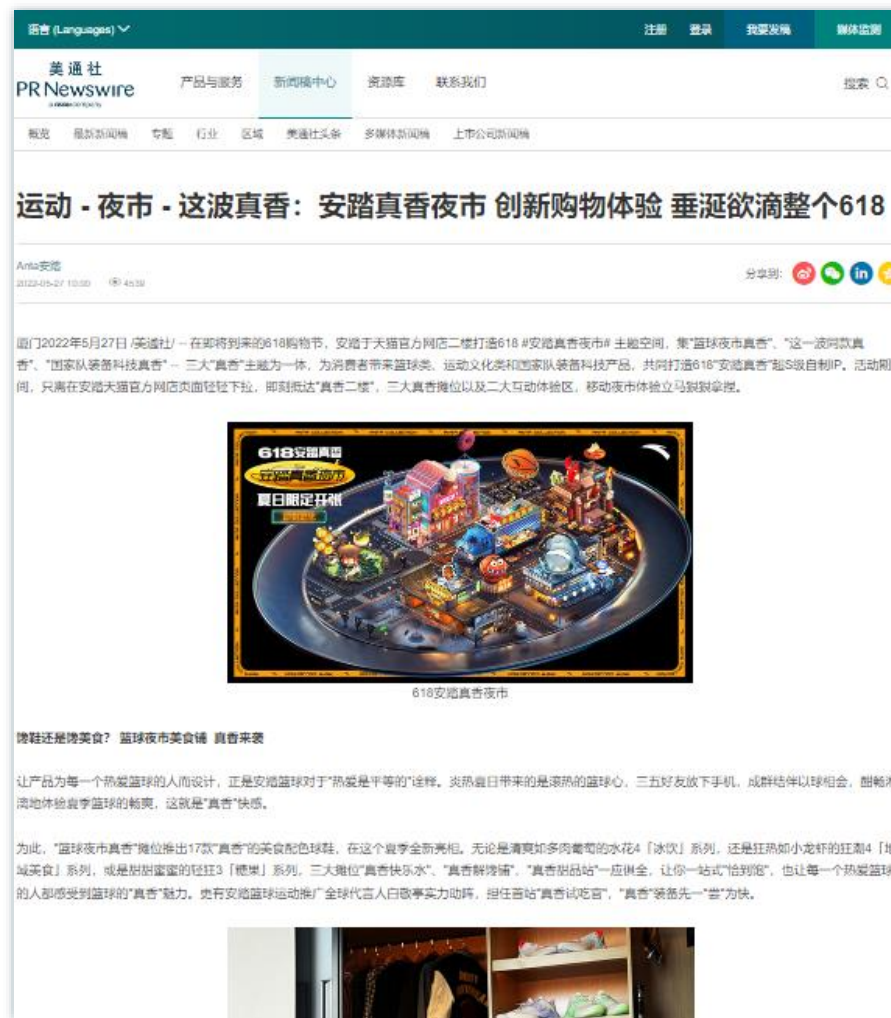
语言 (Languages) 注册 登录 我要发稿 媒体监测

美通社 PR Newswire

产品与服务 新闻稿中心 资源库 联系我们 搜索

概览 最新新闻稿 专题 行业 区域 美通社头条 多媒体新闻稿 上市公司新闻稿

运动 - 夜市 - 这波真香：安踏真香夜市 创新购物体验 垂涎欲滴整个618

Anta安踏
2022-05-27 10:50 4559

分享到:

厦门2022年5月27日 /美通社/ -- 在即将到来的618购物节，安踏于天猫官方网店二楼打造618 #安踏真香夜市# 主题空间，集"篮球夜市真香"、"这一波同款真香"、"国家队装备科技真香" -- 三大"真香"主题为一体，为消费者带来篮球类、运动文化类和国家队装备科技产品，共同打造618"安踏真香"超S级自制IP。活动期间，只需在安踏天猫官方网店页面轻轻下拉，即刻抵达"真香二楼"，三大真香摊位以及二大互动体验区，移动夜市体验立马就能拿捏。

618安踏真香 真香夜市 夏日限定开张

618安踏真香夜市

馋鞋还是馋美食？ 篮球夜市美食铺 真香来袭

让产品为每一个热爱篮球的人而设计，正是安踏篮球对于"热爱是平等的"诠释。炎热夏日带来的是滚热的篮球心，三五好友放下手机，成群结伴以球相会，酣畅淋漓地体验夏季篮球的畅爽，这就是"真香"快感。

为此，"篮球夜市真香"摊位推出17款"真香"的美食配色球鞋，在这个夏季全新亮相。无论是清爽如多肉葡萄的水花4「冰饮」系列，还是狂热如小龙虾的狂潮4「地域美食」系列，或是甜甜蜜蜜的轻狂3「糖果」系列，三大摊位"真香快乐水"、"真香解馋铺"、"真香甜品站"一应俱全，让你一站式"恰到饱"，也让每一个热爱篮球的人都感受到篮球的"真香"魅力。更有安踏篮球运动推广全球代言人日歌季实力助阵，担任首站"真香试吃官"，"真香"装备先一"尝"为快。